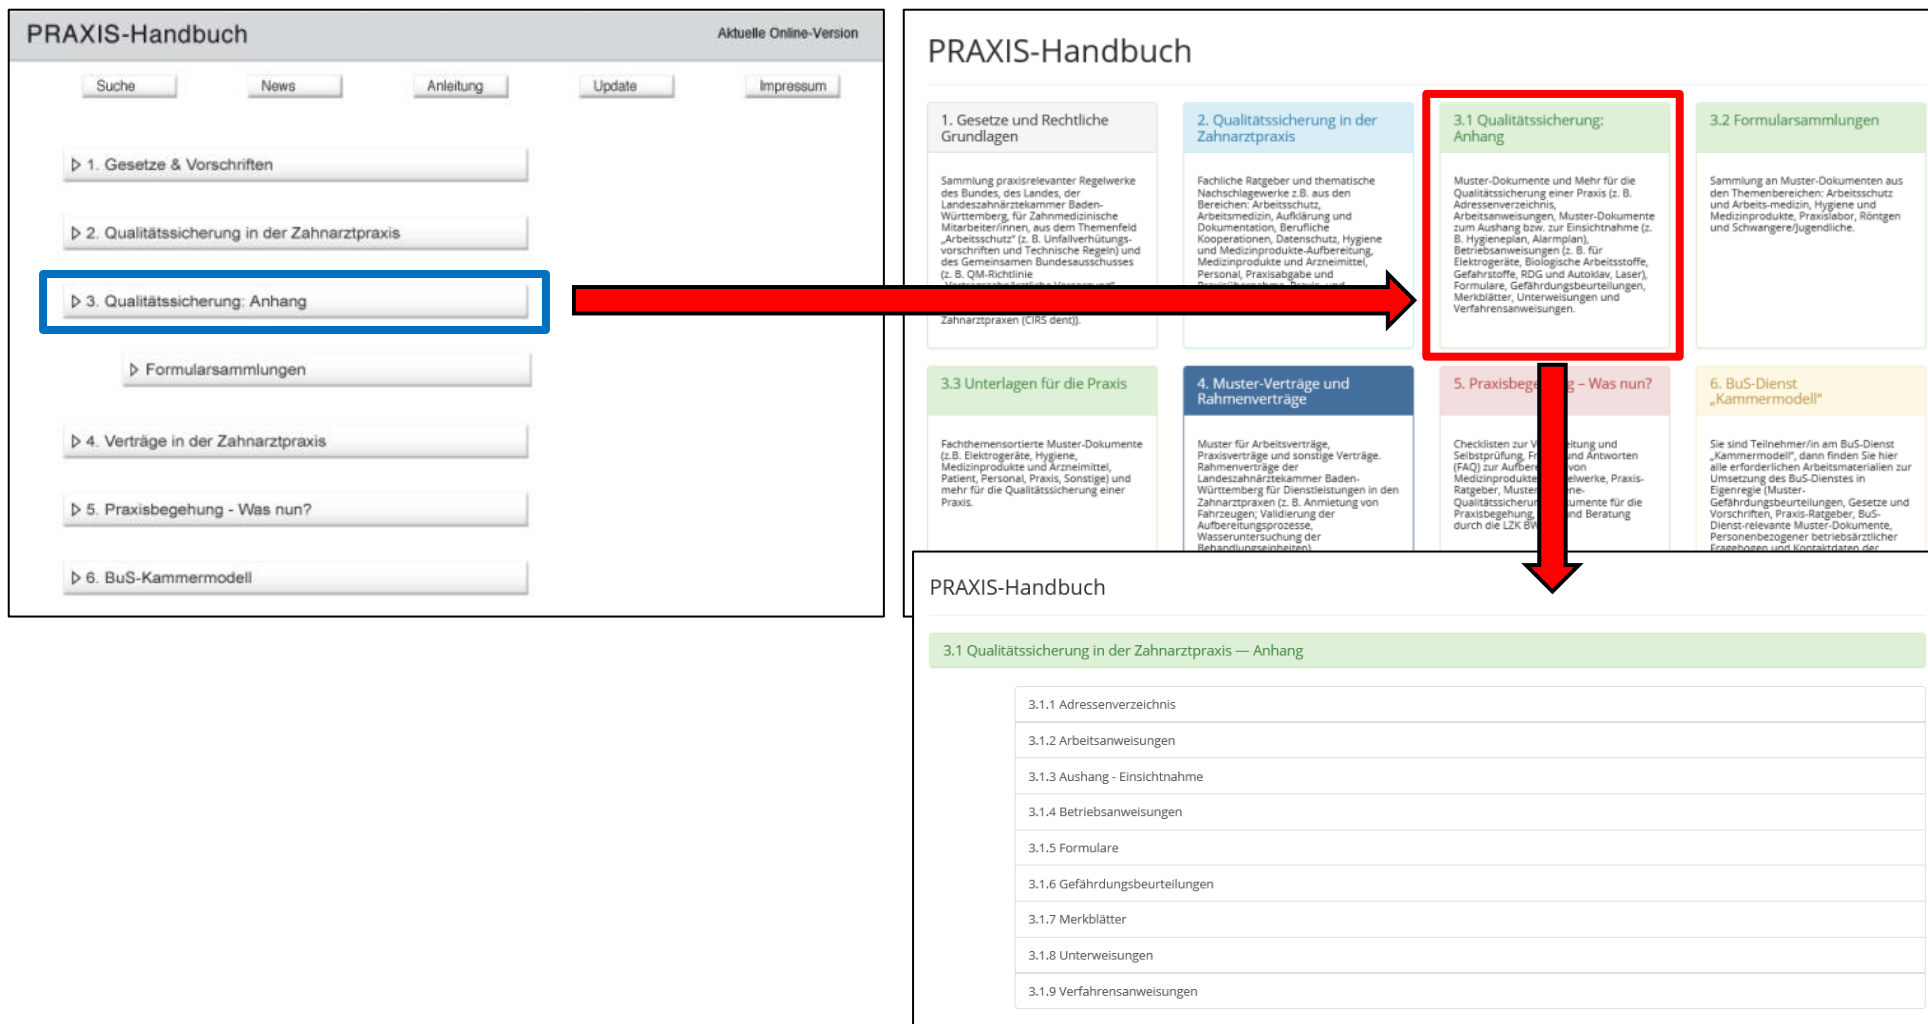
PRAXIS-Handbuch

Aktuelle Online-Version

Suche News Anleitung Update Impressum

▷ 1. Gesetze & Vorschriften

▷ 2. Qualitätssicherung in der Zahnarztpraxis

▷ 3. Qualitätssicherung: Anhang

▷ Formularsammlungen

▷ 4. Verträge in der Zahnarztpraxis

▷ 5. Praxisbegehung - Was nun?

▷ 6. BuS-Kammermodell

PRAXIS-Handbuch

1. Gesetze und Rechtliche Grundlagen

Sammlung praxisrelevanter Regelwerke des Bundes, des Landes, der Landeszahnärztekammer Baden-Württemberg, für Zahnmedizinische Mitarbeiter/innen, aus dem Themenfeld „Arbeitsschutz" (z. B. Unfallverhütungsvorschriften und Technische Regeln) und des Gemeinsamen Bundesausschusses (z. B. QM-Richtlinie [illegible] Zahnarztpraxen (CIRS dent)).

2. Qualitätssicherung in der Zahnarztpraxis

Fachliche Ratgeber und thematische Nachschlagewerke z.B. aus den Bereichen: Arbeitsschutz, Arbeitsmedizin, Aufklärung und Dokumentation, Berufliche Kooperationen, Datenschutz, Hygiene und Medizinprodukte-Aufbereitung, Medizinprodukte und Arzneimittel, Personal, Praxisabgabe und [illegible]

3.1 Qualitätssicherung: Anhang

Muster-Dokumente und Mehr für die Qualitätssicherung einer Praxis (z. B. Adressenverzeichnis, Arbeitsanweisungen, Muster-Dokumente zum Aushang bzw. zur Einsichtnahme (z. B. Hygieneplan, Alarmplan), Betriebsanweisungen (z. B. für Elektrogeräte, Biologische Arbeitsstoffe, Gefahrstoffe, RDG und Autoklav, Laser), Formulare, Gefährdungsbeurteilungen, Merkblätter, Unterweisungen und Verfahrensanweisungen.

3.2 Formularsammlungen

Sammlung an Muster-Dokumenten aus den Themenbereichen: Arbeitsschutz und Arbeits-medizin, Hygiene und Medizinprodukte, Praxislabor, Röntgen und Schwangere/Jugendliche.

3.3 Unterlagen für die Praxis

Fachthemensortierte Muster-Dokumente (z.B. Elektrogeräte, Hygiene, Medizinprodukte und Arzneimittel, Patient, Personal, Praxis, Sonstige) und mehr für die Qualitätssicherung einer Praxis.

4. Muster-Verträge und Rahmenverträge

Muster für Arbeitsverträge, Praxisverträge und sonstige Verträge. Rahmenverträge der Landeszahnärztekammer Baden-Württemberg für Dienstleistungen in den Zahnarztpraxen (z. B. Anmietung von Fahrzeugen; Validierung der Aufbereitungsprozesse, Wasseruntersuchung der Behandlungseinheiten)

5. Praxisbege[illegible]g – Was nun?

Checklisten zur V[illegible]itung und Selbstprüfung, Fr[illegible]nd Antworten (FAQ) zur Aufbe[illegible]von Medizinprodukte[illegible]elwerke, Praxis-Ratgeber, Muster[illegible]ne-Qualitätssicherun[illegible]umente für die Praxisbegehung, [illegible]nd Beratung durch die LZK BW

6. BuS-Dienst „Kammermodell"

Sie sind Teilnehmer/in am BuS-Dienst „Kammermodell", dann finden Sie hier alle erforderlichen Arbeitsmaterialien zur Umsetzung des BuS-Dienstes in Eigenregie (Muster-Gefährdungsbeurteilungen, Gesetze und Vorschriften, Praxis-Ratgeber, BuS-Dienst-relevante Muster-Dokumente, Personenbezogener betriebsärztlicher Fragebogen und Kontaktdaten der

PRAXIS-Handbuch

3.1 Qualitätssicherung in der Zahnarztpraxis — Anhang

3.1.1 Adressenverzeichnis
3.1.2 Arbeitsanweisungen
3.1.3 Aushang - Einsichtnahme
3.1.4 Betriebsanweisungen
3.1.5 Formulare
3.1.6 Gefährdungsbeurteilungen
3.1.7 Merkblätter
3.1.8 Unterweisungen
3.1.9 Verfahrensanweisungen